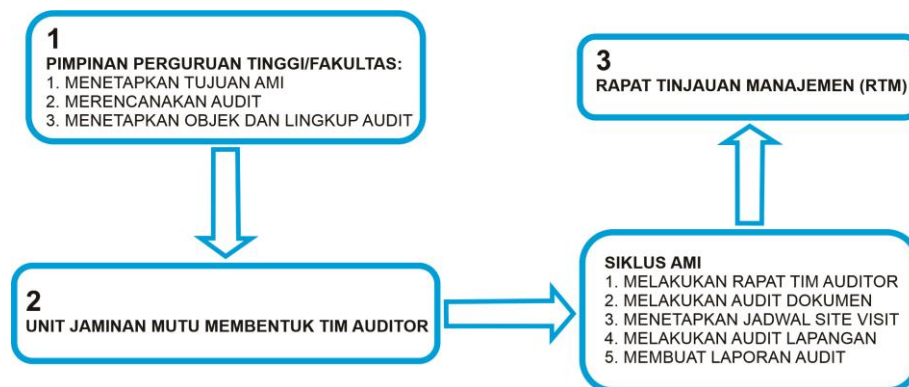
1
PIMPINAN PERGURUAN TINGGI/FAKULTAS:
1. MENETAPKAN TUJUAN AMI
2. MERENCANAKAN AUDIT
3. MENETAPKAN OBJEK DAN LINGKUP AUDIT

2
UNIT JAMINAN MUTU MEMBENTUK TIM AUDITOR

SIKLUS AMI
1. MELAKUKAN RAPAT TIM AUDITOR
2. MELAKUKAN AUDIT DOKUMEN
3. MENETAPKAN JADWAL SITE VISIT
4. MELAKUKAN AUDIT LAPANGAN
5. MEMBUAT LAPORAN AUDIT

3
RAPAT TINJAUAN MANAJEMEN (RTM)